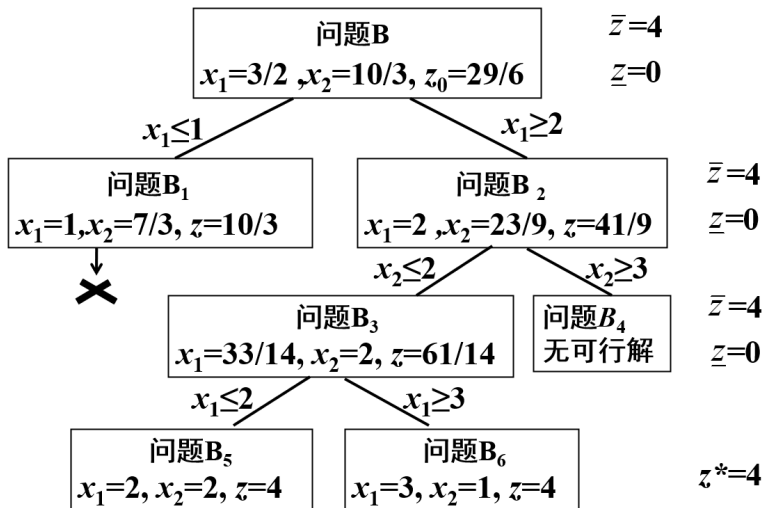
问题B
$x_1$=3/2 ,$x_2$=10/3, $z_0$=29/6

$\bar{z}$=4
$\underline{z}$=0

$x_1 \leq 1$

$x_1 \geq 2$

问题B$_1$
$x_1$=1,$x_2$=7/3, $z$=10/3

问题B $_2$
$x_1$=2 ,$x_2$=23/9, $z$=41/9

$\bar{z}$=4
$\underline{z}$=0

$x_2 \leq 2$

$x_2 \geq 3$

问题B$_3$
$x_1$=33/14, $x_2$=2, $z$=61/14

问题$B_4$
无可行解

$\bar{z}$=4
$\underline{z}$=0

$x_1 \leq 2$

$x_1 \geq 3$

问题B$_5$
$x_1$=2, $x_2$=2, $z$=4

问题B$_6$
$x_1$=3, $x_2$=1, $z$=4

$z^*$=4